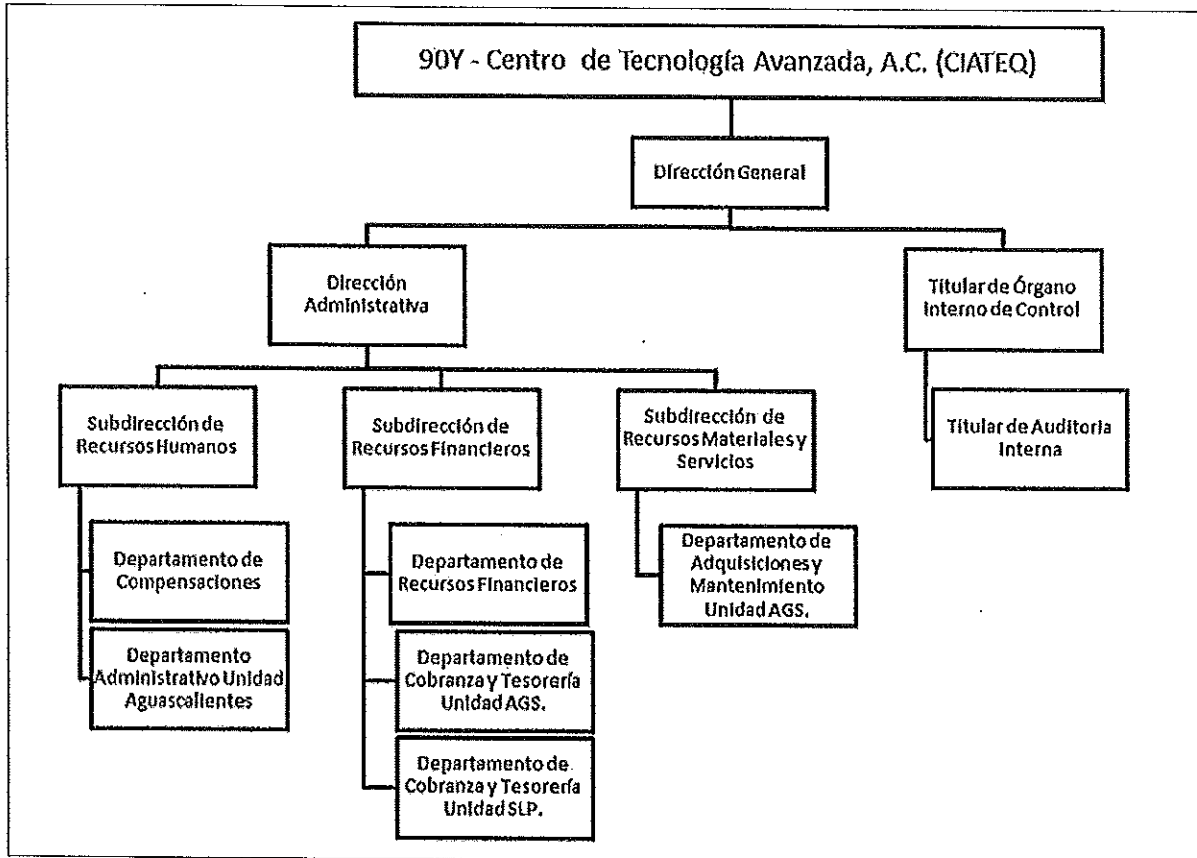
90Y - Centro de Tecnología Avanzada, A.C. (CIATEQ)

Dirección General

Dirección Administrativa

Titular de Órgano Interno de Control

Subdirección de Recursos Humanos

Subdirección de Recursos Financieros

Subdirección de Recursos Materiales y Servicios

Titular de Auditoria Interna

Departamento de Compensaciones

Departamento Administrativo Unidad Aguascalientes

Departamento de Recursos Financieros

Departamento de Cobranza y Tesorería Unidad AGS.

Departamento de Cobranza y Tesorería Unidad SLP.

Departamento de Adquisiciones y Mantenimiento Unidad AGS.